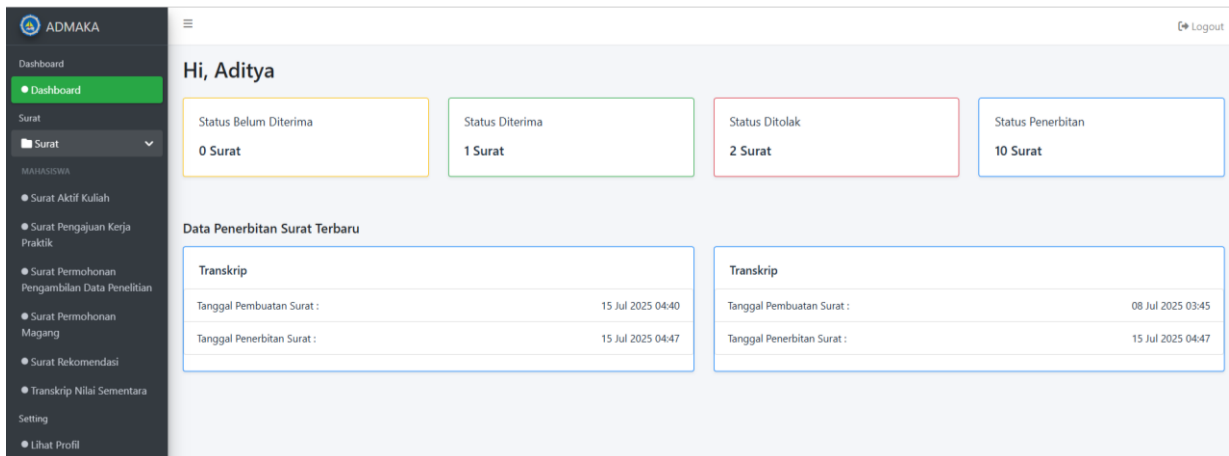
ADMAKA

Dashboard

● Dashboard

Surat

Surat

MAHASISWA

● Surat Aktif Kuliah

● Surat Pengajuan Kerja Praktik

● Surat Permohonan Pengambilan Data Penelitian

● Surat Permohonan Magang

● Surat Rekomendasi

● Transkrip Nilai Sementara

Setting

● Lihat Profil

≡

Logout

Hi, Aditya

Status Belum Diterima
0 Surat

Status Diterima
1 Surat

Status Ditolak
2 Surat

Status Penerbitan
10 Surat

Data Penerbitan Surat Terbaru

Transkrip

Tanggal Pembuatan Surat : 15 Jul 2025 04:40

Tanggal Penerbitan Surat : 15 Jul 2025 04:47

Transkrip

Tanggal Pembuatan Surat : 08 Jul 2025 03:45

Tanggal Penerbitan Surat : 15 Jul 2025 04:47